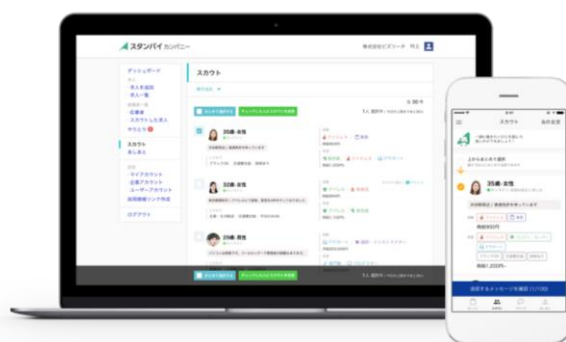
スタンバイ カンパニー

株式会社ビズリーチ 竹上

ダッシュボード

求人を追加

求人一覧

応募者

スカウトした求人

やりとり

スカウト

おしらせ

マイアカウント

企業アカウント

ユーザーアカウント

ログアウト

スカウト

35歳・女性

32歳・女性

28歳・男性

スカウト

35歳・女性